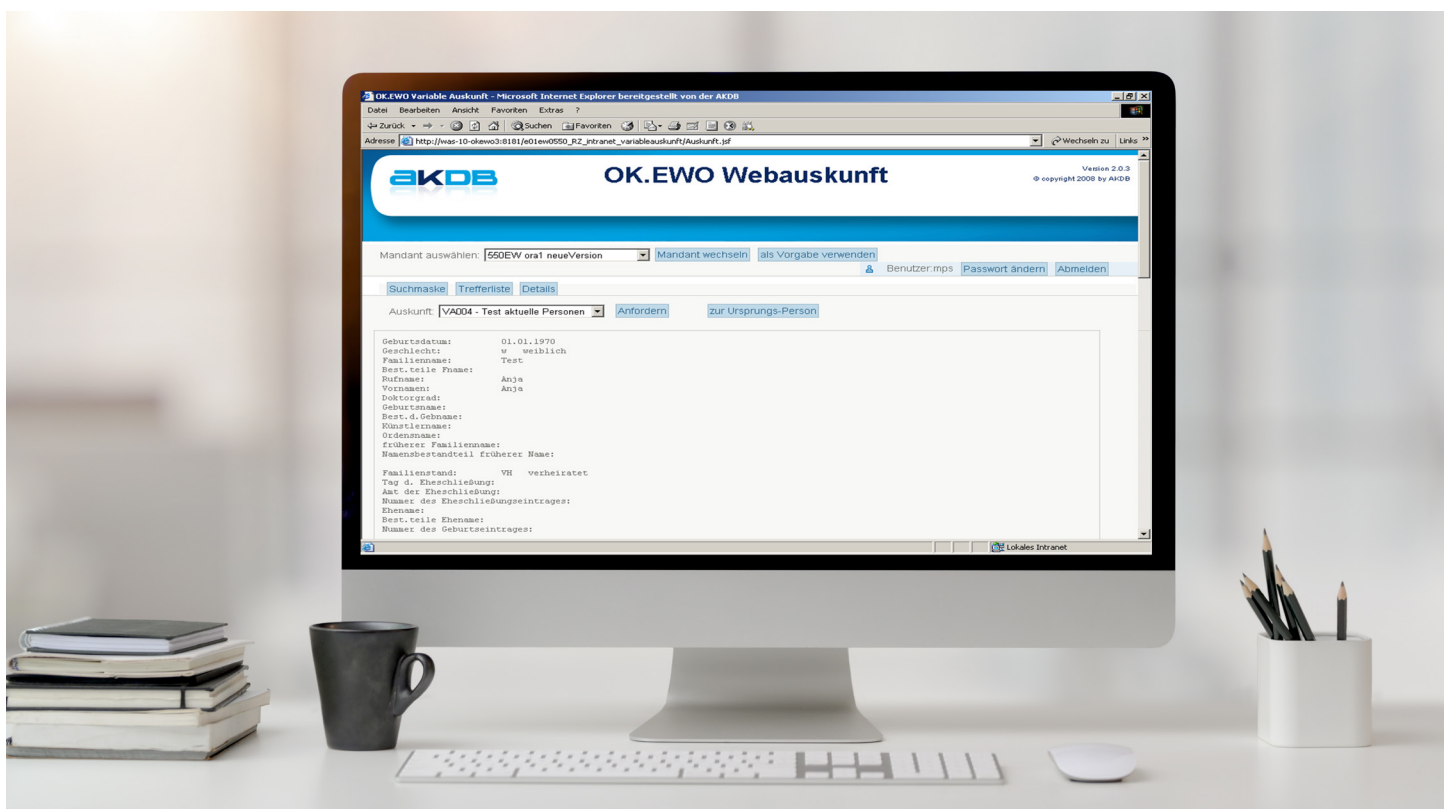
OK.EWO Variable Auskunft - Microsoft Internet Explorer bereitgestellt von der AKDB

Datei Bearbeiten Ansicht Favoriten Extras ?

Zurück Suchen Favoriten

Adresse http://was-10-okewo3:8181/e01ew0550_RZ_intranet_variableauskunft/Auskunft.jsf

Wechseln zu Links »

AKDB

OK.EWO Webauskunft

Version 2.0.3
© copyright 2008 by AKDB

Mandant auswählen: 550EW ora1 neueVersion Mandant wechseln als Vorgabe verwenden

Benutzer:mps Passwort ändern Abmelden

Suchmaske Trefferliste Details

Auskunft: VA004 - Test aktuelle Personen Anfordern zur Ursprungs-Person

Geburtsdatum: 01.01.1970
Geschlecht: w weiblich
Familienname: Test
Best.teile Fname:
Rufname: Anja
Vornamen: Anja
Doktorgrad:
Geburtsname:
Best.d.Gebname:
Künstlername:
Ordensname:
früherer Familienname:
Namensbestandteil früherer Name:

Familienstand: VH verheiratet
Tag d. Eheschließung:
Amt der Eheschließung:
Nummer des Eheschließungseintrages:
Ehename:
Best.teile Ehename:
Nummer des Geburtseintrages:

Lokales Intranet